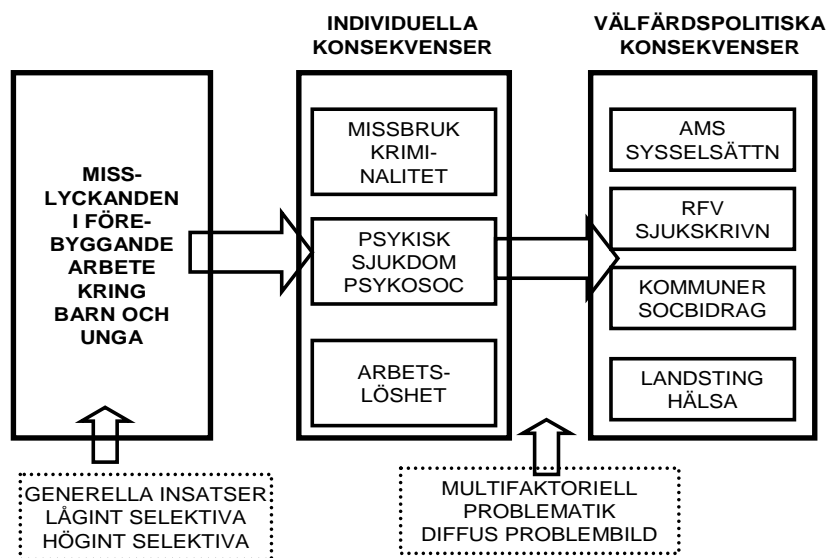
MISSLYCKANDEN I FÖREBYGGANDE ARBETE KRING BARN OCH UNGA

INDIVIDUELLA KONSEKVENSER

MISSBRUK KRIMINALITET

PSYKISK SJUKDOM PSYKOSOC

ARBETSLÖSHET

VÄLFÄRDSPOLITISKA KONSEKVENSER

AMS SYSSELSÄTTN

RFV SJUKSKRIVN

KOMMUNER SOCBIDRAG

LANDSTING HÄLSA

GENERELLA INSATSER
LÅGINT SELEKTIVA
HÖGINT SELEKTIVA

MULTIFAKTORIELL PROBLEMATIK
DIFFUS PROBLEMBILD